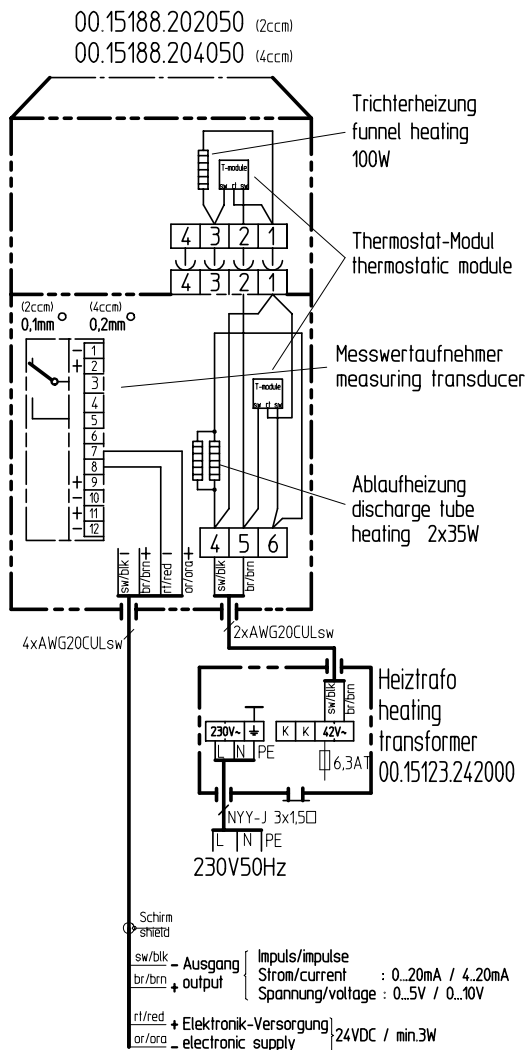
00.15188.202050 (2ccm)
00.15188.204050 (4ccm)

Trichterheizung
funnel heating
100W

T-module
sw rt sw

4 3 2 1
4 3 2 1

Thermostat-Modul
thermostatic module

(2ccm) 0,1mm
(4ccm) 0,2mm

– 1
+ 2
3
4
5
6
7
8
+ 9
– 10
+ 11
– 12

Messwertaufnehmer
measuring transducer

T-module
sw rt sw

Ablaufheizung
discharge tube
heating 2x35W

4 5 6

sw/blk – br/brn + rt/red + or/ora –
sw/blk br/brn

4xAWG20CULsw
2xAWG20CULsw

sw/blk br/brn

Heiztrafo
heating
transformer
00.15123.242000

230V~ ⏚
L N PE
K K 42V~
6,3AT

NYY-J 3x1,5□
L N PE
230V50Hz

Schirm
shield

sw/blk – Ausgang
br/brn + output
Impuls/impulse
Strom/current : 0...20mA / 4..20mA
Spannung/voltage : 0...5V / 0...10V

rt/red + Elektronik-Versorgung
or/ora – electronic supply
24VDC / min.3W